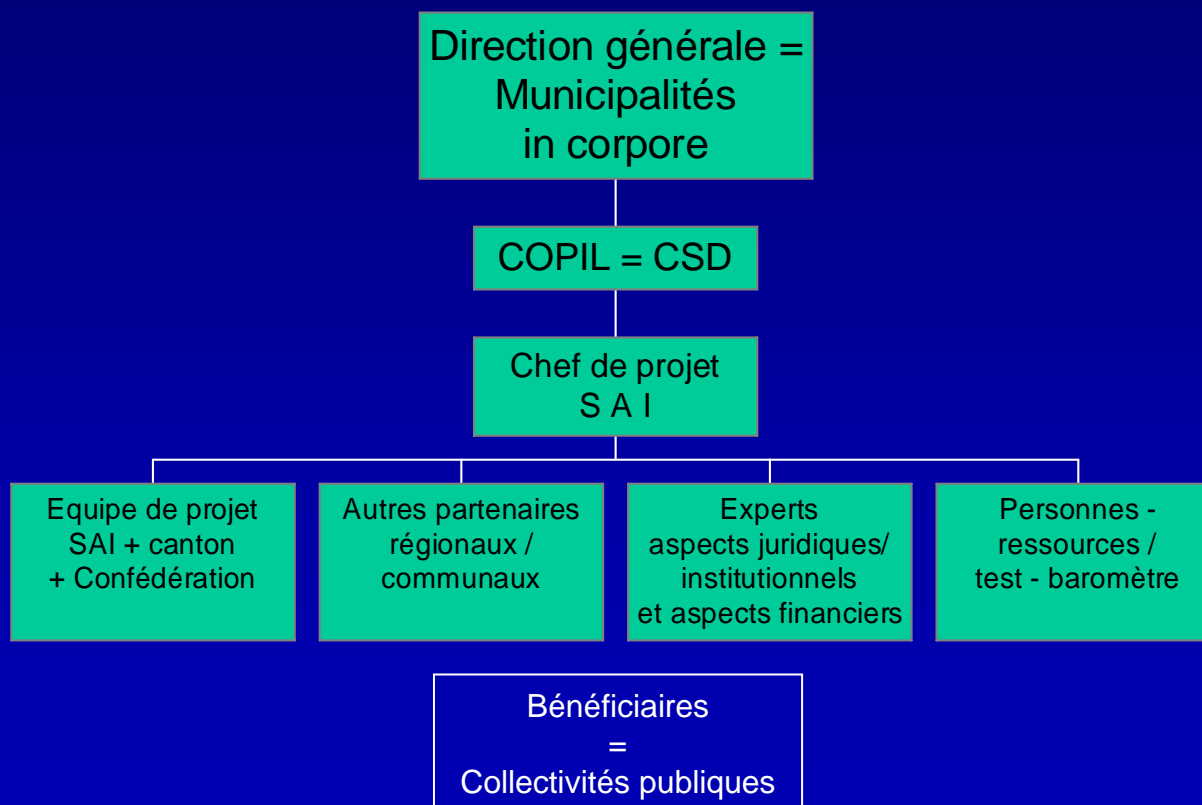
Direction générale = Municipalités in corpore

COPIL = CSD

Chef de projet
S A I

Equipe de projet SAI + canton + Confédération

Autres partenaires régionaux / communaux

Experts aspects juridiques/ institutionnels et aspects financiers

Personnes - ressources / test - baromètre

Bénéficiaires
=
Collectivités publiques